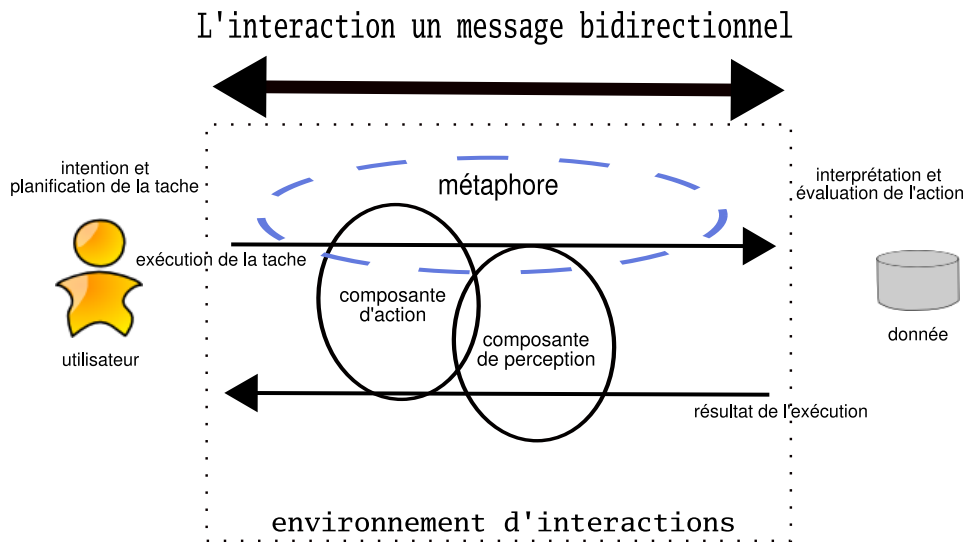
L'interaction un message bidirectionnel

intention et
planification de la tache

métaphore

interprétation et
évaluation de l'action

exécution de la tache

composante
d'action

composante
de perception

utilisateur

donnée

résultat de l'exécution

environnement d'interactions